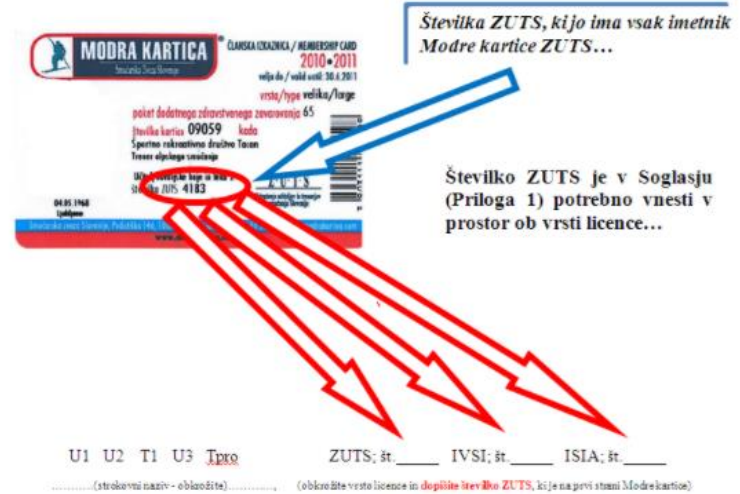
Številka ZUTS, ki jo ima vsak imetnik Modre kartice ZUTS…

MODRA KARTICA
Smučarska Zveza Slovenije

ČLANSKA IZKAZNICA / MEMBERSHIP CARD
2010•2011
velja do / valid until: 30.6.2011
vrsta/type velika/large
paket dodatnega zdravstvenega zavarovanja 65
številka kartice 09059 koda
Športno rekreativno društvo Tosan
Trener alpskega smučanja
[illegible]
številka ZUTS 4183
04.05.1968
Ljubljana
ZUTS
Smučarska zveza Slovenije, Podutiška 146, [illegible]

Številko ZUTS je v Soglasju (Priloga 1) potrebno vnesti v prostor ob vrsti licence…

U1 U2 T1 U3 Tpro ZUTS; št._____ IVSI; št._____ ISIA; št._____

………(strokovni naziv - obkrožite)…………, (obkrožite vrsto licence in dopišite številko ZUTS, ki je na prvi strani Modre kartice)